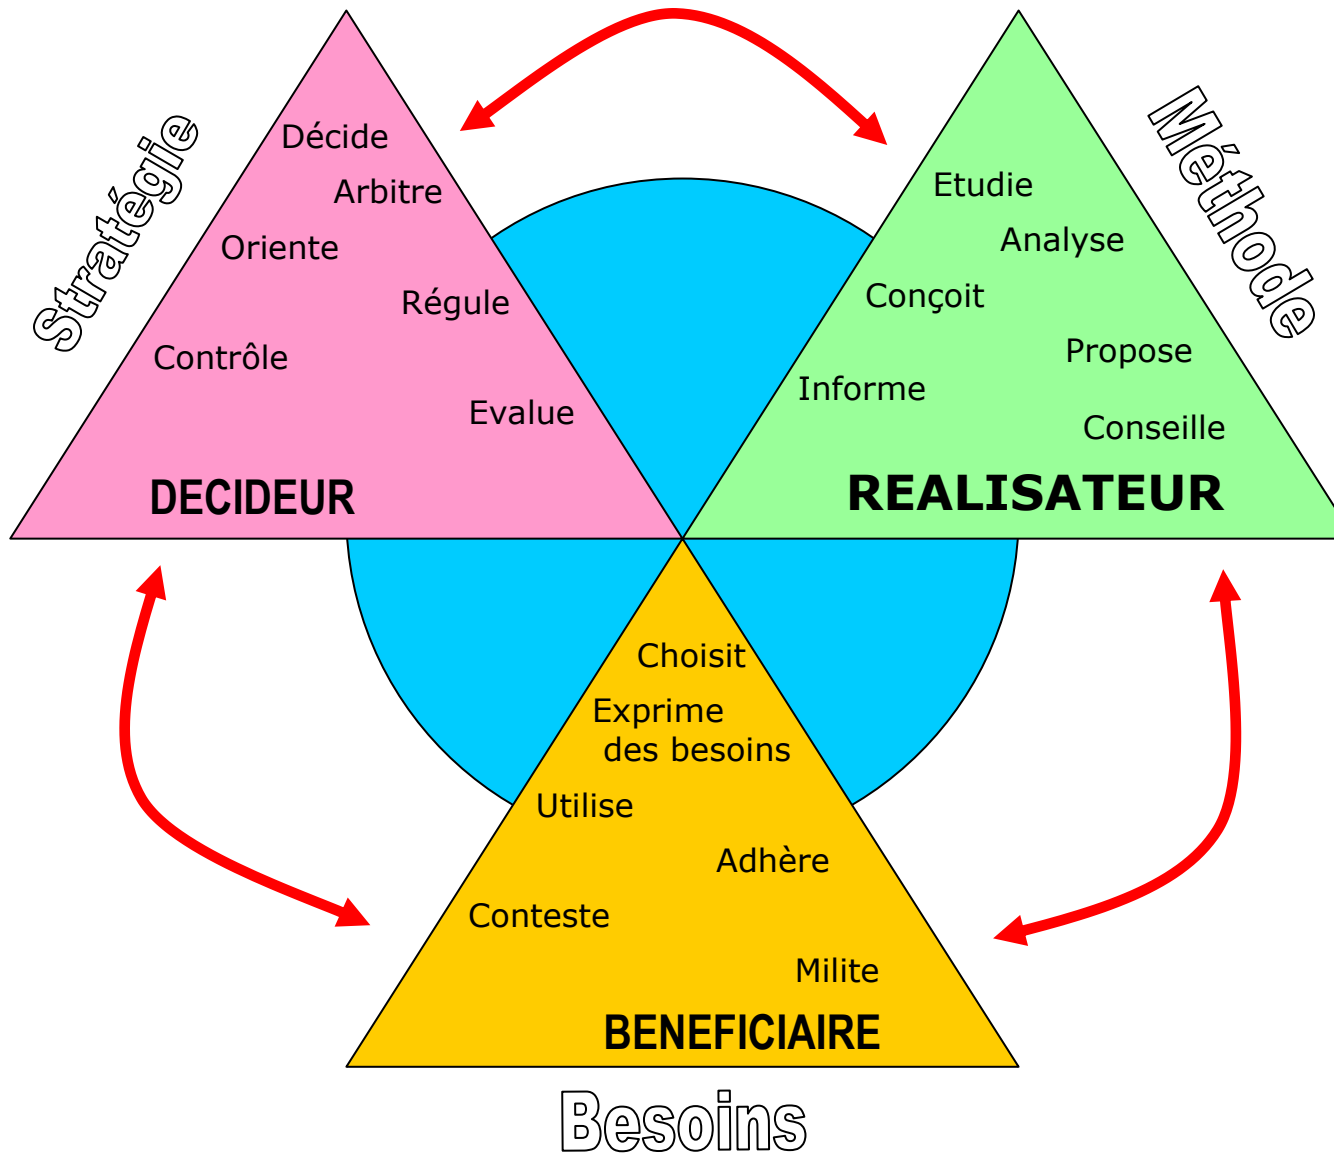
Stratégie

Décide
Arbitre
Oriente
Régule
Contrôle
Evalue
DECIDEUR

Méthode

Etudie
Analyse
Conçoit
Propose
Informe
Conseille
REALISATEUR

Choisit
Exprime des besoins
Utilise
Adhère
Conteste
Milite
BENEFICIAIRE

Besoins